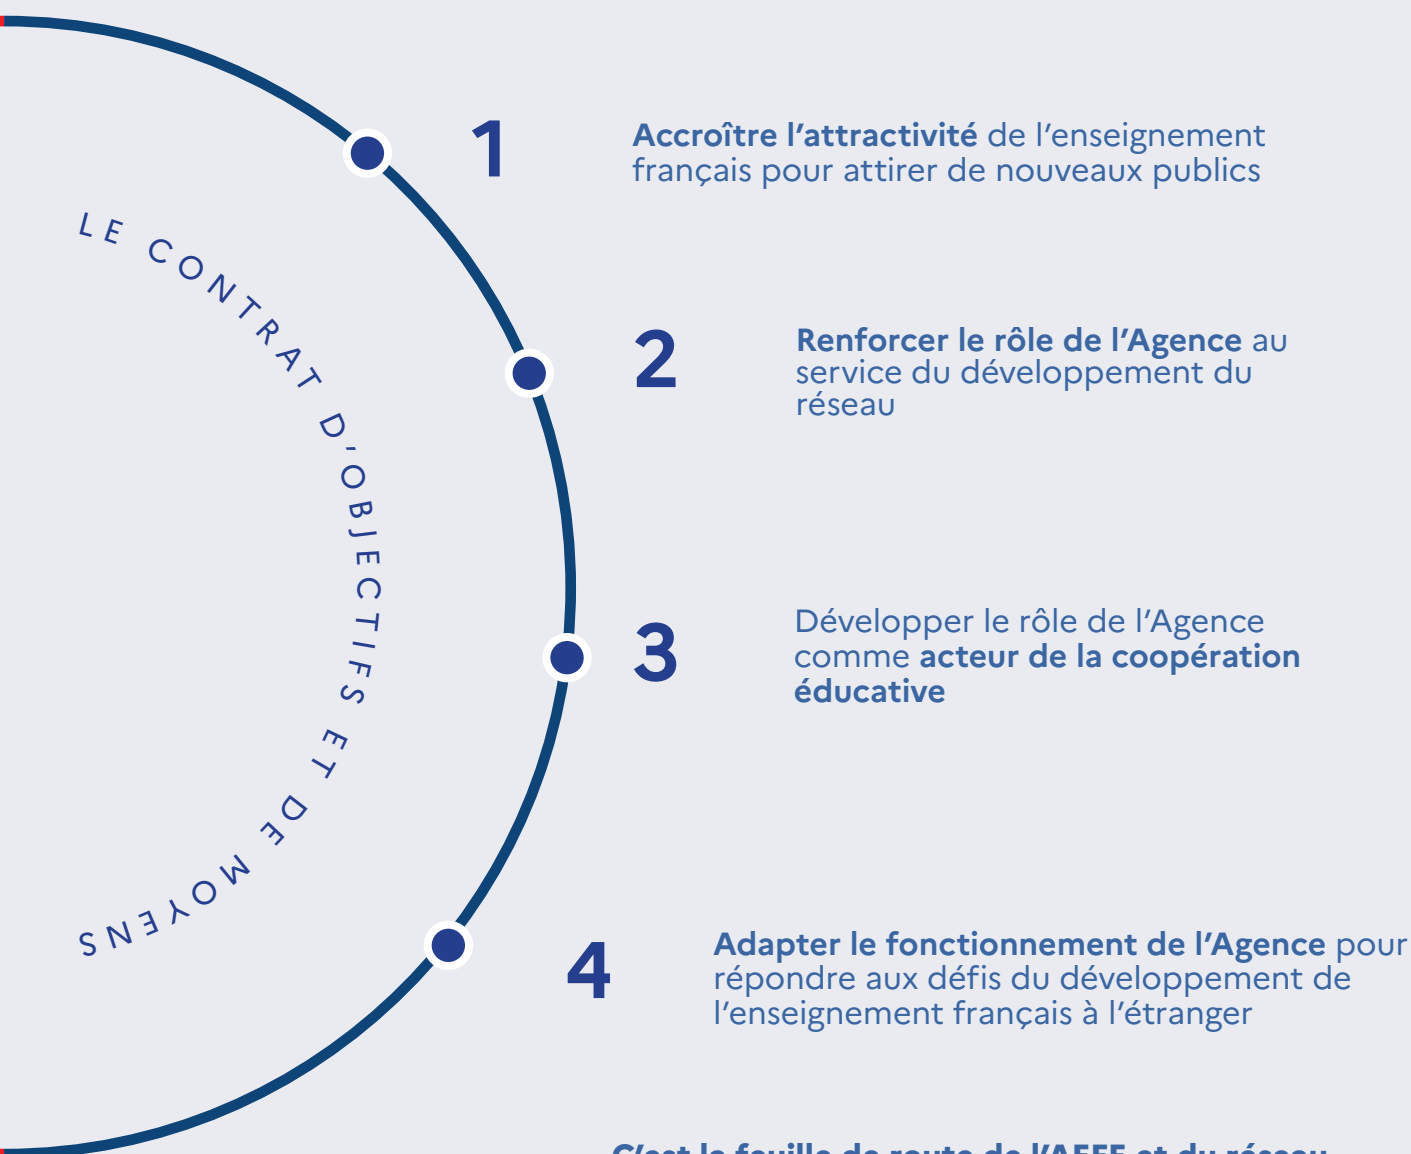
LE CONTRAT D'OBJECTIFS ET DE MOYENS

1

Accroître l'attractivité de l'enseignement français pour attirer de nouveaux publics

2

Renforcer le rôle de l'Agence au service du développement du réseau

3

Développer le rôle de l'Agence comme acteur de la coopération éducative

4

Adapter le fonctionnement de l'Agence pour répondre aux défis du développement de l'enseignement français à l'étranger

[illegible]